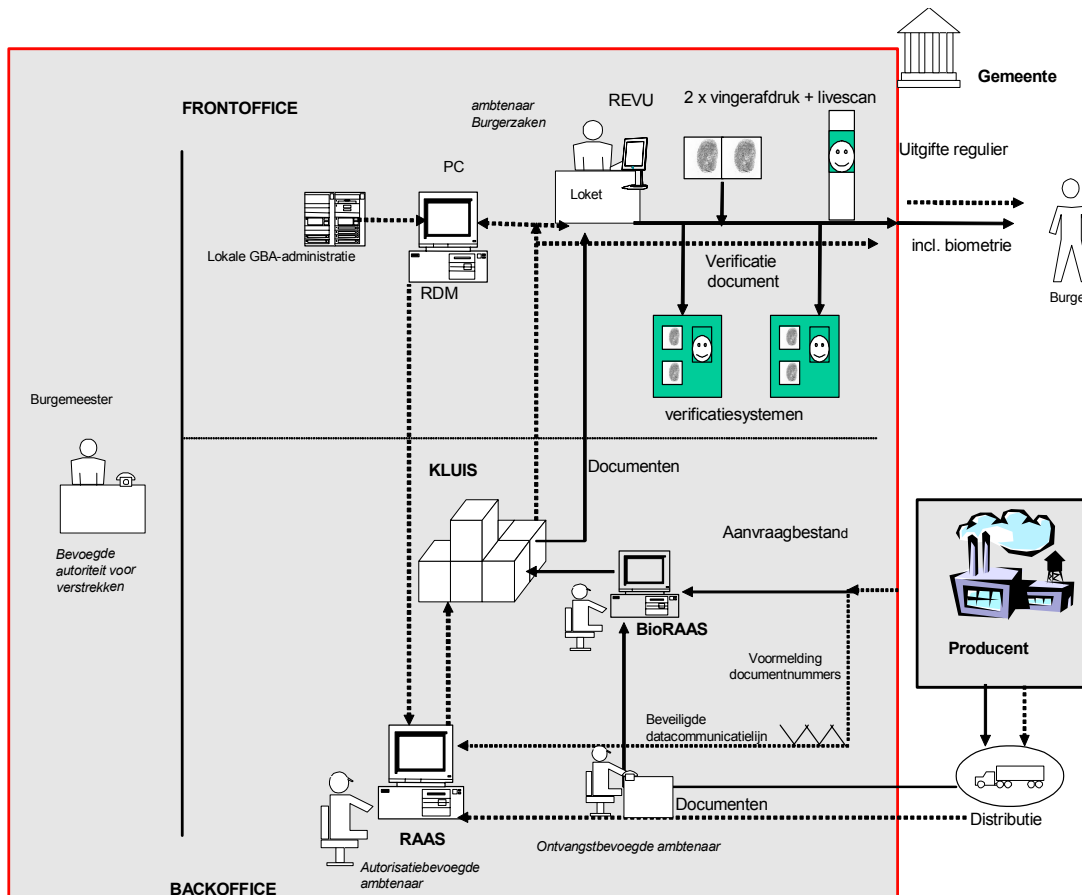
Gemeente

FRONTOFFICE

ambtenaar Burgerzaken

REVU

2 x vingerafdruk + livescan

Uitgifte regulier

PC

Loket

Lokale GBA-administratie

RDM

Verificatie document

incl. biometrie

Burge

verificatiesystemen

Burgemeester

KLUIS

Documenten

Bevoegde autoriteit voor verstrekken

Aanvraagbestand

BioRAAS

Producent

Voormelding documentnummers

Beveiligde datacommunicatielijn

Documenten

RAAS

Distributie

Ontvangstbevoegde ambtenaar

Autorisatiebevoegde ambtenaar

BACKOFFICE